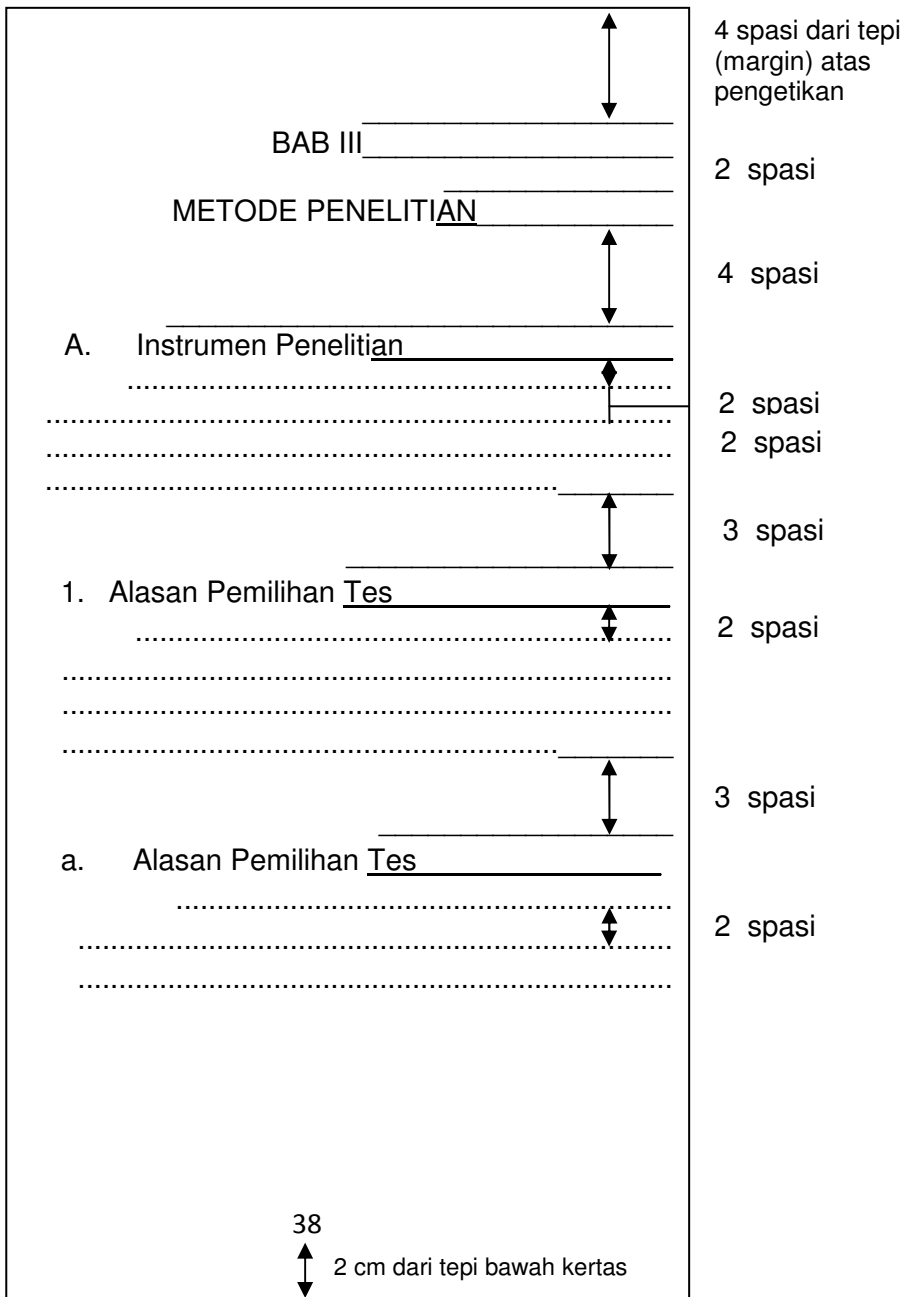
4 spasi dari tepi (margin) atas pengetikan

BAB III

2 spasi

METODE PENELITIAN

4 spasi

A. Instrumen Penelitian

..............................................................
..............................................................
..............................................................
..............................................................

2 spasi

2 spasi

3 spasi

1. Alasan Pemilihan Tes

..............................................................
..............................................................
..............................................................
..............................................................

2 spasi

3 spasi

a. Alasan Pemilihan Tes

..............................................................
..............................................................
..............................................................

2 spasi

38

2 cm dari tepi bawah kertas